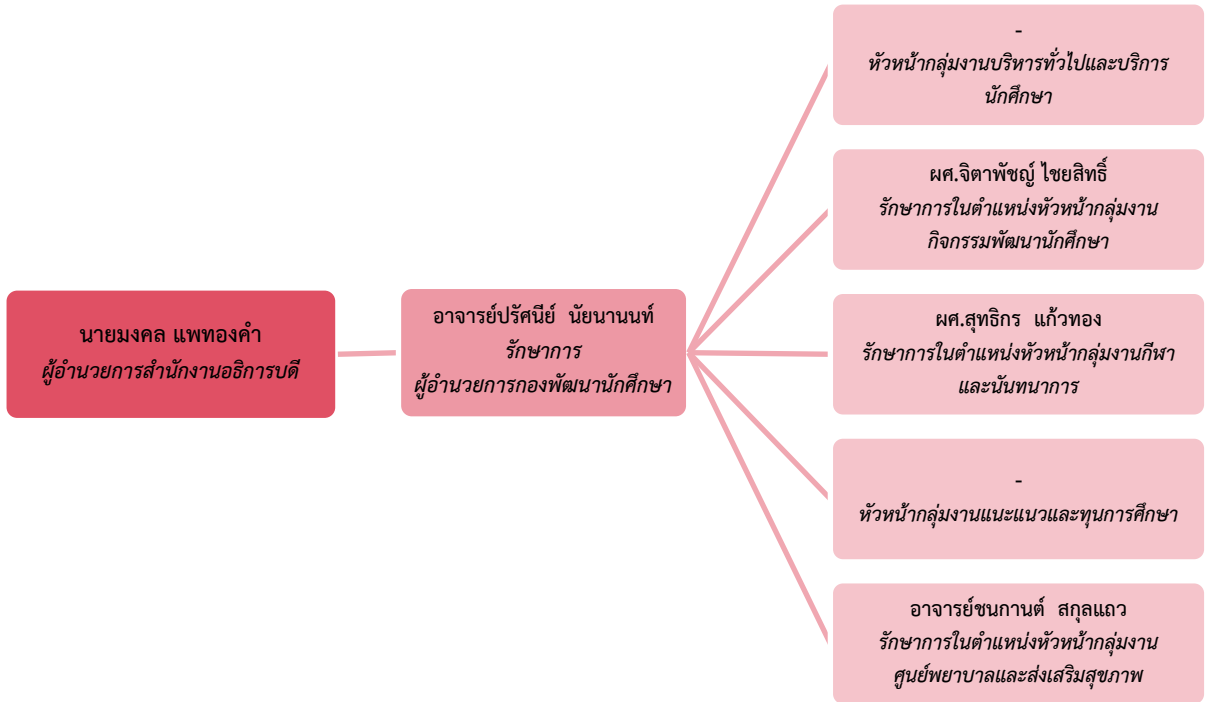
นายมงคล แพทองคำ
ผู้อำนวยการสำนักงานอธิการบดี

อาจารย์ปรัศนีย์ นัยนานนท์
รักษาการ
ผู้อำนวยการกองพัฒนานักศึกษา

-
หัวหน้ากลุ่มงานบริหารทั่วไปและบริการนักศึกษา

ผศ.จิตาพัชญ์ ไชยสิทธิ์
รักษาการในตำแหน่งหัวหน้ากลุ่มงานกิจกรรมพัฒนานักศึกษา

ผศ.สุทธิกร แก้วทอง
รักษาการในตำแหน่งหัวหน้ากลุ่มงานกีฬาและนันทนาการ

-
หัวหน้ากลุ่มงานแนะแนวและทุนการศึกษา

อาจารย์ชนกานต์ สกุลแถว
รักษาการในตำแหน่งหัวหน้ากลุ่มงานศูนย์พยาบาลและส่งเสริมสุขภาพ